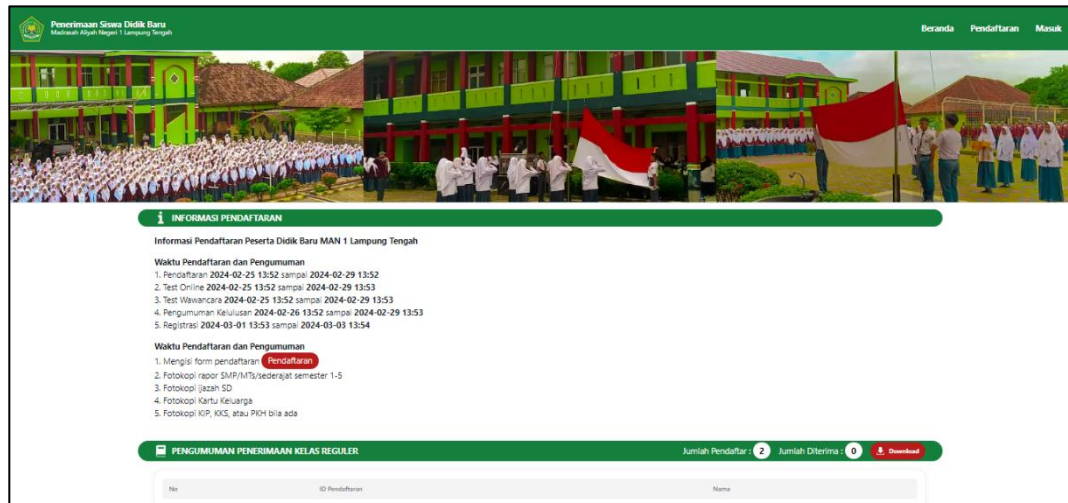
Penerimaan Siswa Didik Baru
Madrasah Aliyah Negeri 1 Lampung Tengah

Beranda Pendaftaran Masuk

INFORMASI PENDAFTARAN

Informasi Pendaftaran Peserta Didik Baru MAN 1 Lampung Tengah

Waktu Pendaftaran dan Pengumuman
1. Pendaftaran 2024-02-25 13:52 sampai 2024-02-29 13:52
2. Test Online 2024-02-25 13:52 sampai 2024-02-29 13:53
3. Test Wawancara 2024-02-25 13:52 sampai 2024-02-29 13:53
4. Pengumuman Kelulusan 2024-02-26 13:52 sampai 2024-02-29 13:53
5. Registrasi 2024-03-01 13:53 sampai 2024-03-03 13:54

Waktu Pendaftaran dan Pengumuman
1. Mengisi form pendaftaran Pendaftaran
2. Fotokopi rapor SMP/MTs/sederajat semester 1-5
3. Fotokopi ijazah SD
4. Fotokopi Kartu Keluarga
5. Fotokopi KIP, KKS, atau PKH bila ada

PENGUMUMAN PENERIMAAN KELAS REGULER

Jumlah Pendaftar : 2 Jumlah Diterima : 0 Download

| No | ID Pendaftaran | Nama |
|---|---|---|